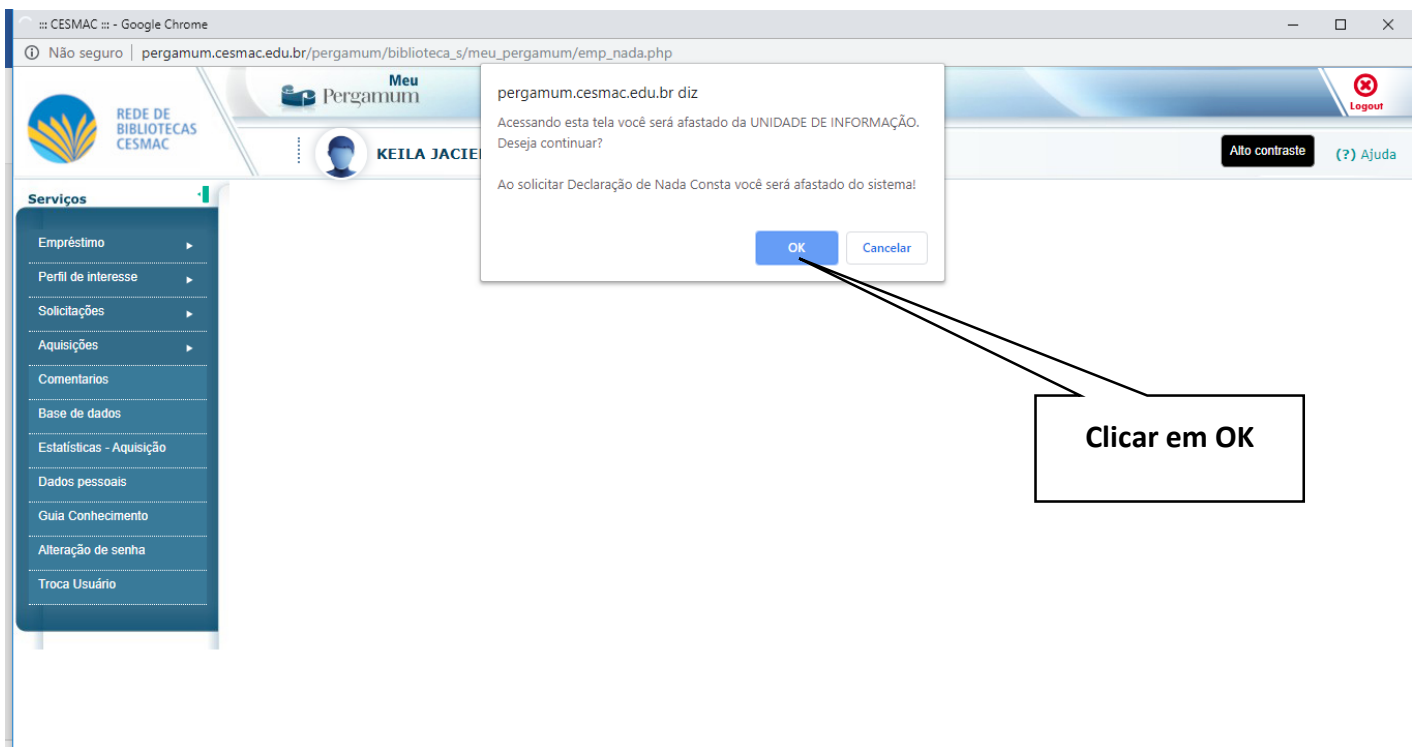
::: CESMAC ::: - Google Chrome

Não seguro | pergamum.cesmac.edu.br/pergamum/biblioteca_s/meu_pergamum/emp_nada.php

REDE DE BIBLIOTECAS CESMAC

Meu Pergamum

Logout

KEILA JACIE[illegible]

Alto contraste

(?) Ajuda

Serviços

Empréstimo
Perfil de interesse
Solicitações
Aquisições
Comentarios
Base de dados
Estatísticas - Aquisição
Dados pessoais
Guia Conhecimento
Alteração de senha
Troca Usuário

pergamum.cesmac.edu.br diz

Acessando esta tela você será afastado da UNIDADE DE INFORMAÇÃO. Deseja continuar?

Ao solicitar Declaração de Nada Consta você será afastado do sistema!

OK

Cancelar

Clicar em OK